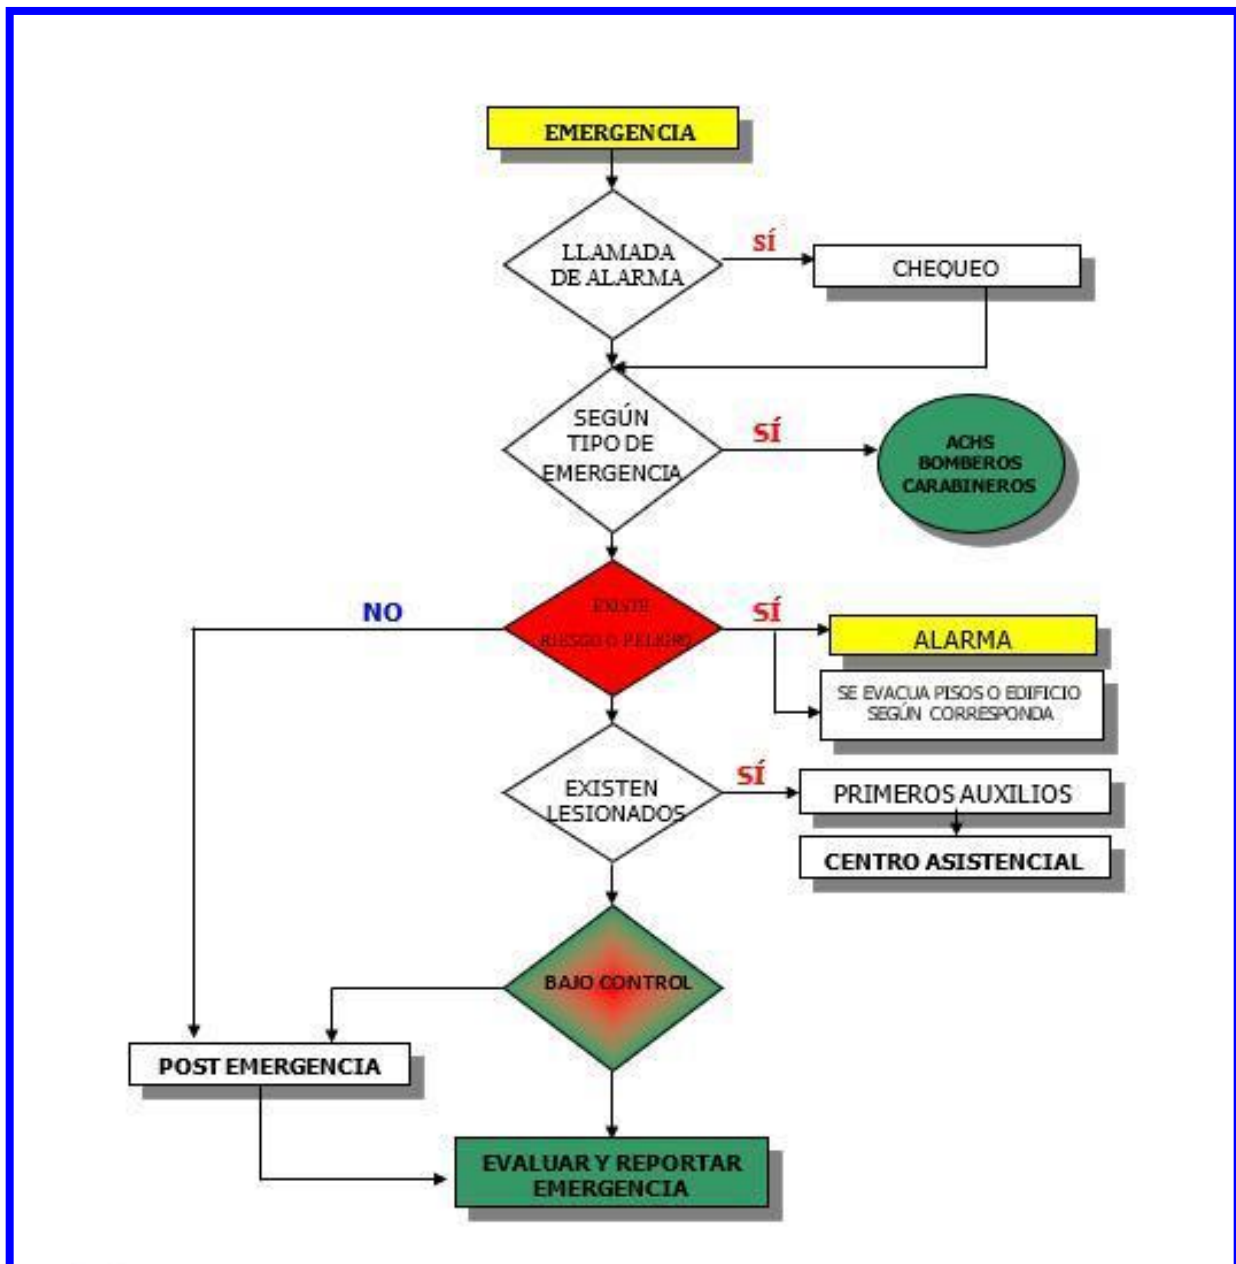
EMERGENCIA

LLAMADA DE ALARMA

SÍ

CHEQUEO

SEGÚN TIPO DE EMERGENCIA

SÍ

ACHS BOMBEROS CARABINEROS

NO

EXISTE RIESGO O PELIGRO

SÍ

ALARMA

SE EVACUA PISOS O EDIFICIO SEGÚN CORRESPONDA

EXISTEN LESIONADOS

SÍ

PRIMEROS AUXILIOS

CENTRO ASISTENCIAL

BAJO CONTROL

POST EMERGENCIA

EVALUAR Y REPORTAR EMERGENCIA